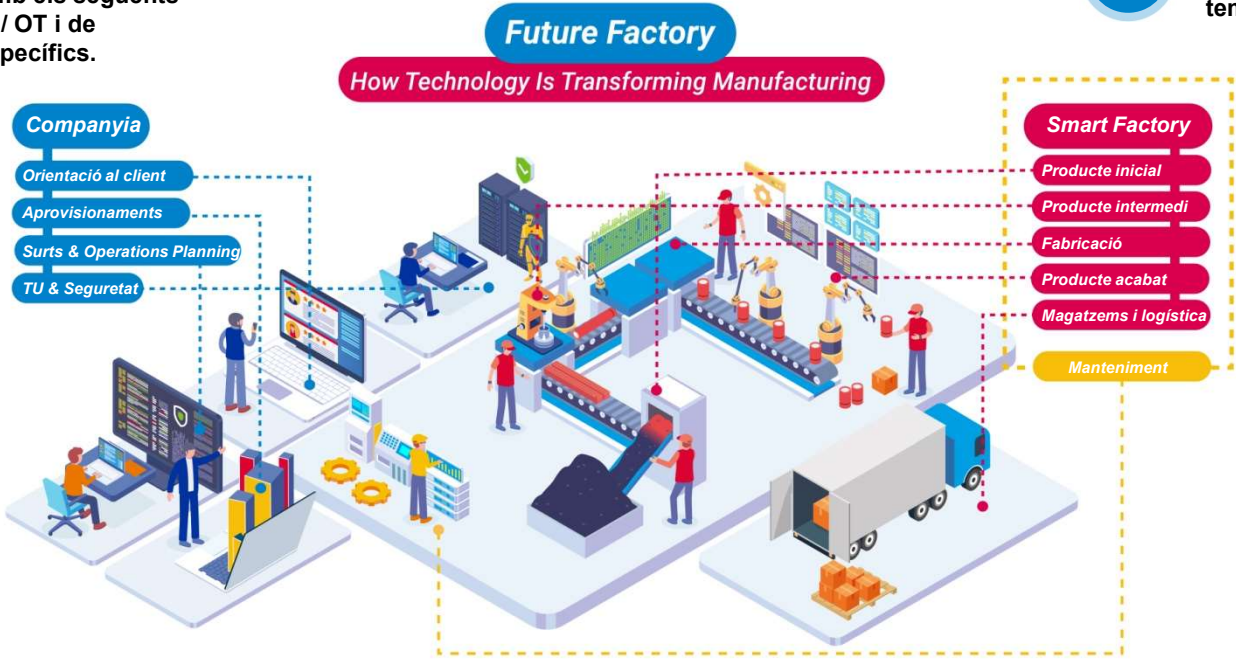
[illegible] els següents
/ OT i de
pecífics.

ten

Future Factory

How Technology Is Transforming Manufacturing

Companyia

Orientació al client

Aprovisionaments

Surts & Operations Planning

TU & Seguretat

Smart Factory

Producte inicial

Producte intermedi

Fabricació

Producte acabat

Magatzems i logística

Manteniment